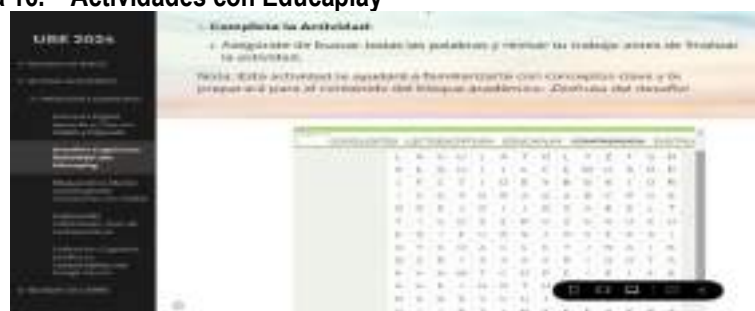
1.10. Actividades con Educaplay

URE 2024

Completa la Actividad:

Asegúrate de buscar todas las palabras y revisar tu trabajo antes de finalizar la actividad.

Nota: Esta actividad te ayudará a familiarizarte con conceptos clave y te preparará para el contenido del bloque académico. ¡Disfruta del desafío!

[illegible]